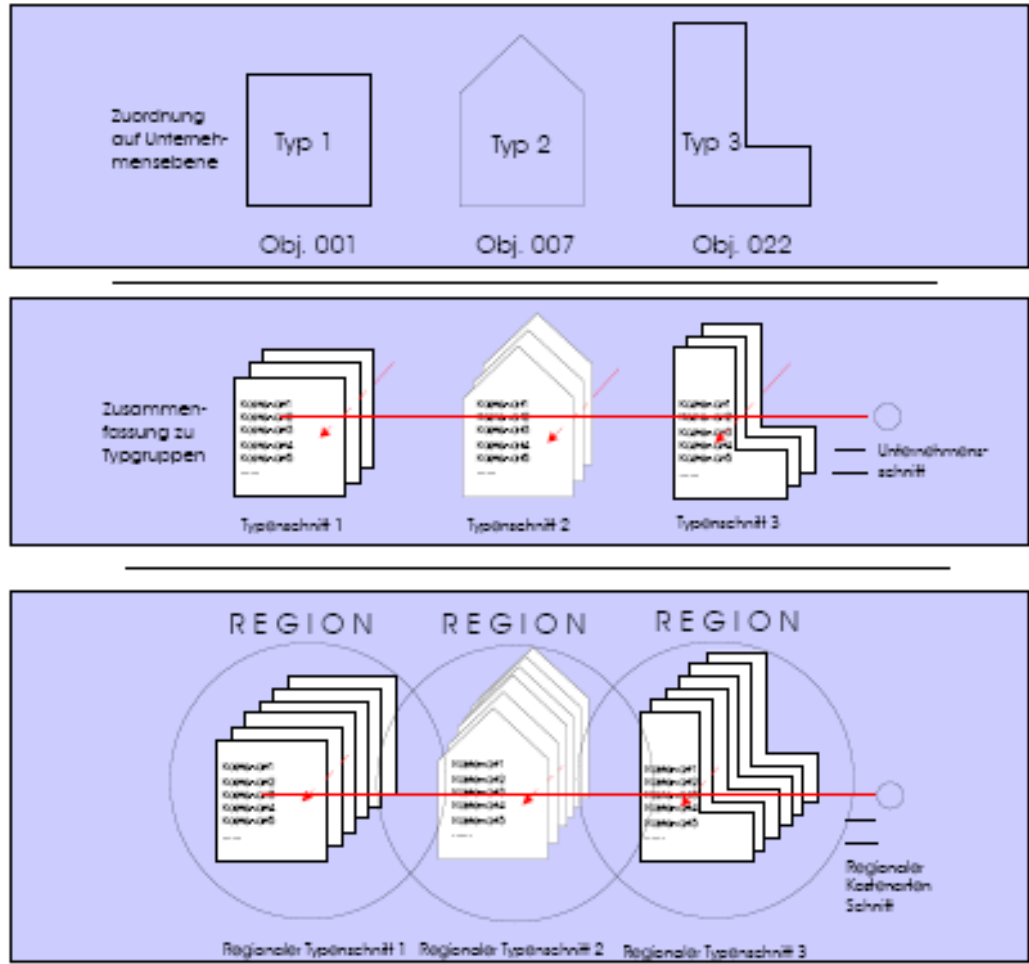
Zuordnung auf Unternehmensebene

Typ 1

Typ 2

Typ 3

Obj. 001

Obj. 007

Obj. 022

Zusammenfassung zu Typgruppen

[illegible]

Unternehmensschnitt

Typenschnitt 1

Typenschnitt 2

Typenschnitt 3

REGION

REGION

REGION

Regionaler Kostenarten Schnitt

Regionaler Typenschnitt 1

Regionaler Typenschnitt 2

Regionaler Typenschnitt 3